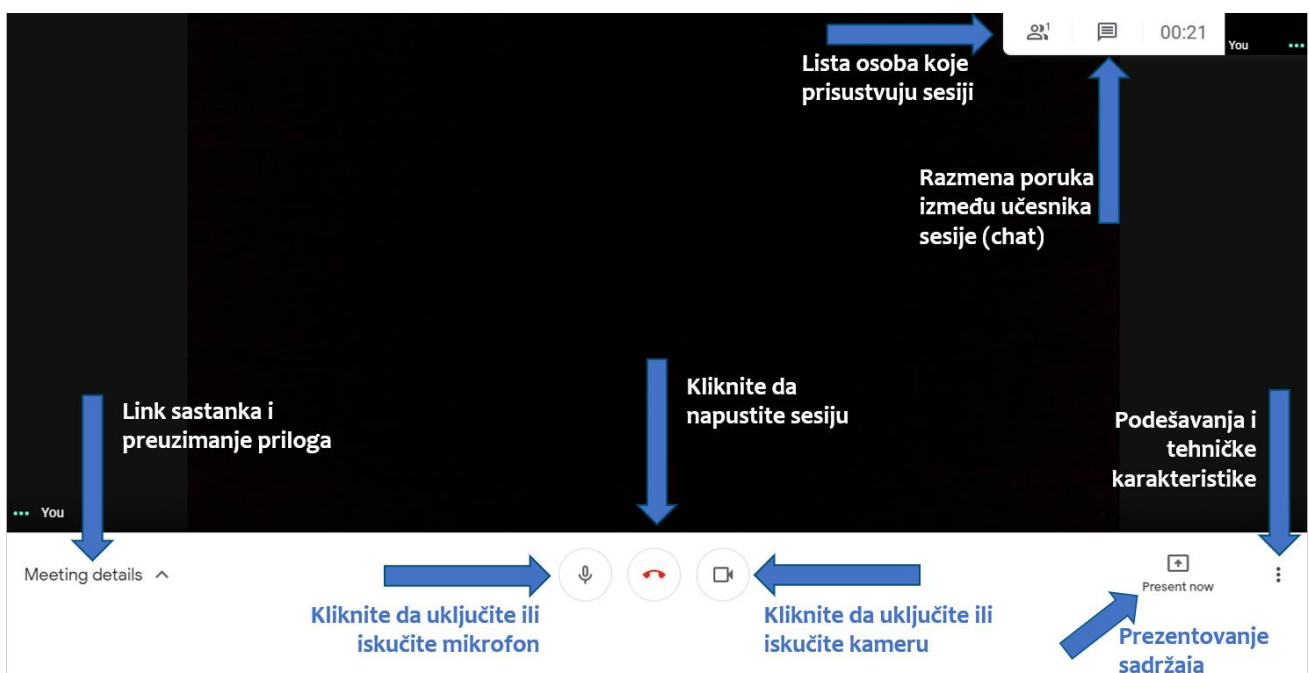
1

00:21

You

Lista osoba koje prisustvuju sesiji

Razmena poruka između učesnika sesije (chat)

Kliknite da napustite sesiju

Link sastanka i preuzimanje priloga

Podešavanja i tehničke karakteristike

You

Meeting details

Present now

Kliknite da uključite ili iskučite mikrofon

Kliknite da uključite ili iskučite kameru

Prezentovanje sadržaja